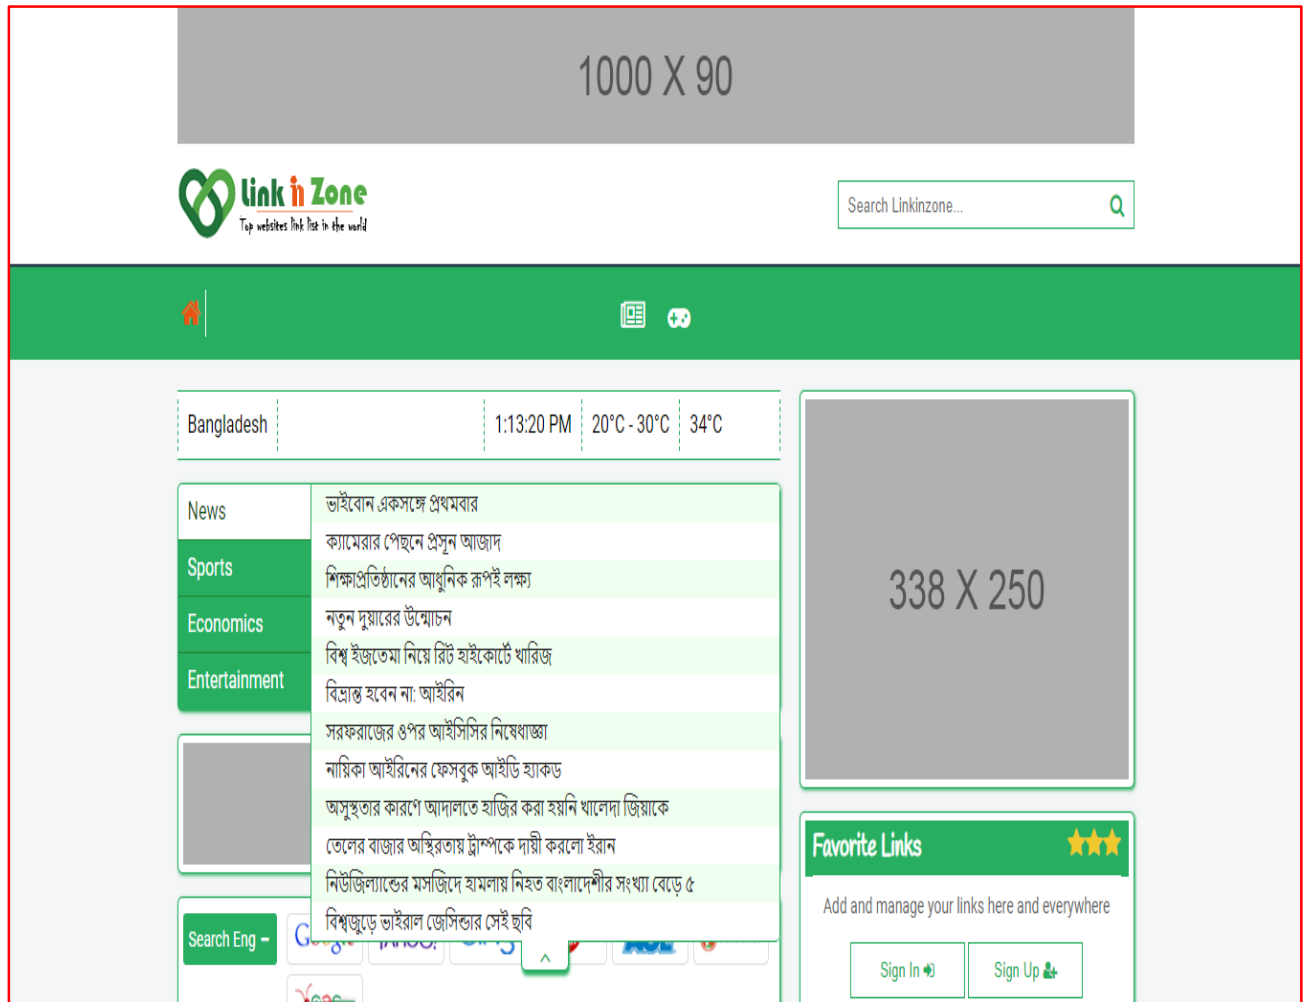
1000 X 90

Link in Zone
Top websites link list in the world

Search Linkinzone...

| Bangladesh | 1:13:20 PM | 20°C - 30°C | 34°C |
|---|---|---|---|

News
Sports
Economics
Entertainment

ভাইবোন একসঙ্গে প্রথমবার
ক্যামেরার পেছনে প্রসূন আজাদ
শিক্ষাপ্রতিষ্ঠানের আধুনিক রূপই লক্ষ্য
নতুন দুয়ারের উন্মোচন
বিশ্ব ইজতেমা নিয়ে রিট হাইকোর্টে খারিজ
বিভ্রান্ত হবেন না: আইরিন
সরফরাজের ওপর আইসিসির নিষেধাজ্ঞা
নায়িকা আইরিনের ফেসবুক আইডি হ্যাকড
অসুস্থতার কারণে আদালতে হাজির করা হয়নি খালেদা জিয়াকে
তেলের বাজার অস্থিরতায় ট্রাম্পকে দায়ী করলো ইরান
নিউজিল্যান্ডের মসজিদে হামলায় নিহত বাংলাদেশীর সংখ্যা বেড়ে ৫
বিশ্বজুড়ে ভাইরাল জেসিন্ডার সেই ছবি

Search Eng

338 X 250

Favorite Links

Add and manage your links here and everywhere

Sign In
Sign Up